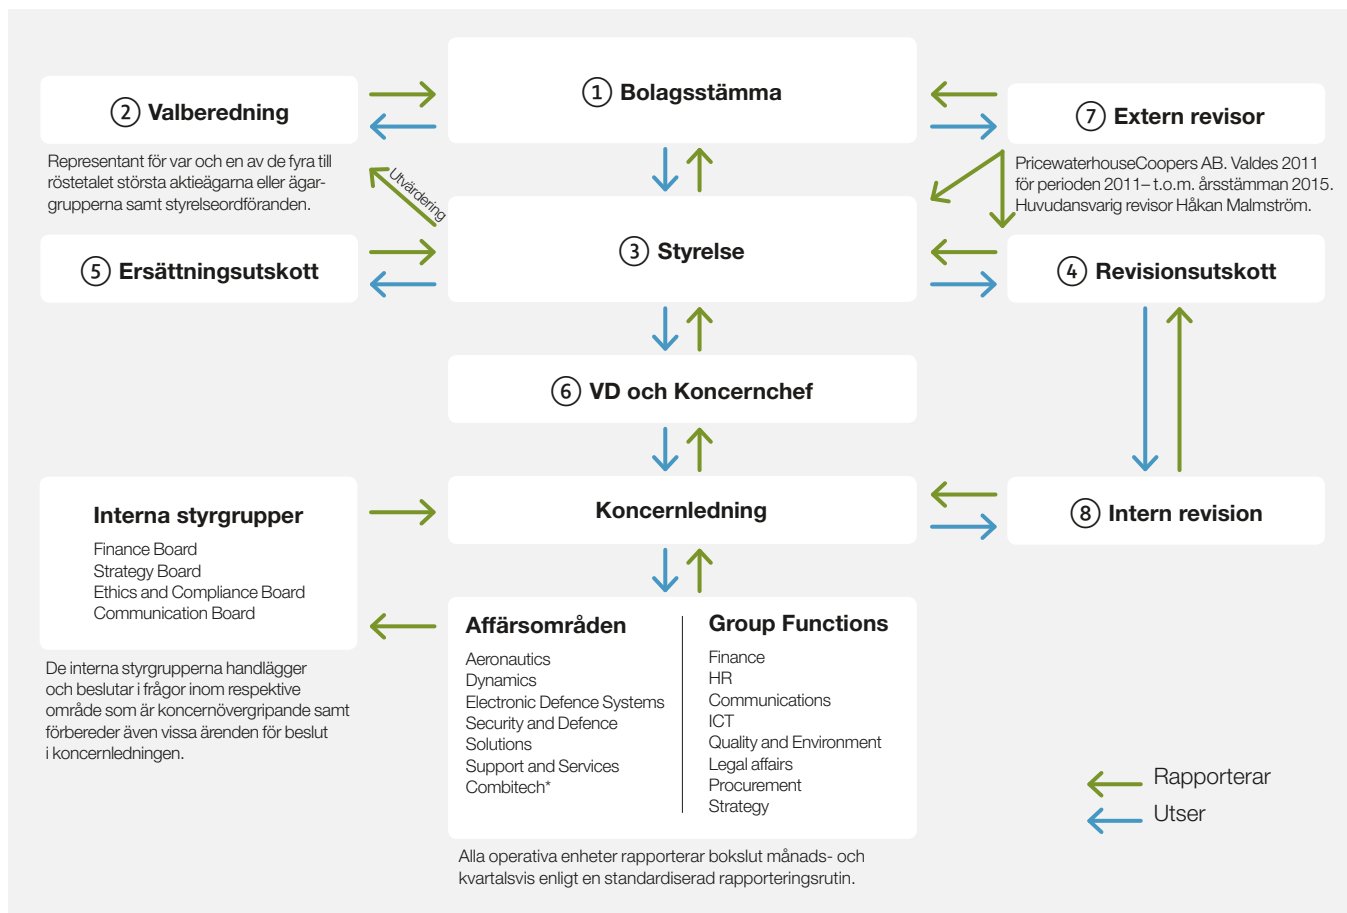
① Bolagsstämma

② Valberedning

Representant för var och en av de fyra till röstetalet största aktieägarna eller ägargrupperna samt styrelseordföranden.

Utvärdering

⑦ Extern revisor

PricewaterhouseCoopers AB. Valdes 2011 för perioden 2011– t.o.m. årsstämman 2015. Huvudansvarig revisor Håkan Malmström.

③ Styrelse

⑤ Ersättningsutskott

④ Revisionsutskott

⑥ VD och Koncernchef

Koncernledning

⑧ Intern revision

Interna styrgrupper

Finance Board
Strategy Board
Ethics and Compliance Board
Communication Board

De interna styrgrupperna handlägger och beslutar i frågor inom respektive område som är koncernövergripande samt förbereder även vissa ärenden för beslut i koncernledningen.

Affärsområden

Aeronautics
Dynamics
Electronic Defence Systems
Security and Defence Solutions
Support and Services
Combitech*

Group Functions

Finance
HR
Communications
ICT
Quality and Environment
Legal affairs
Procurement
Strategy

Rapporterar
Utser

Alla operativa enheter rapporterar bokslut månads- och kvartalsvis enligt en standardiserad rapporteringsrutin.